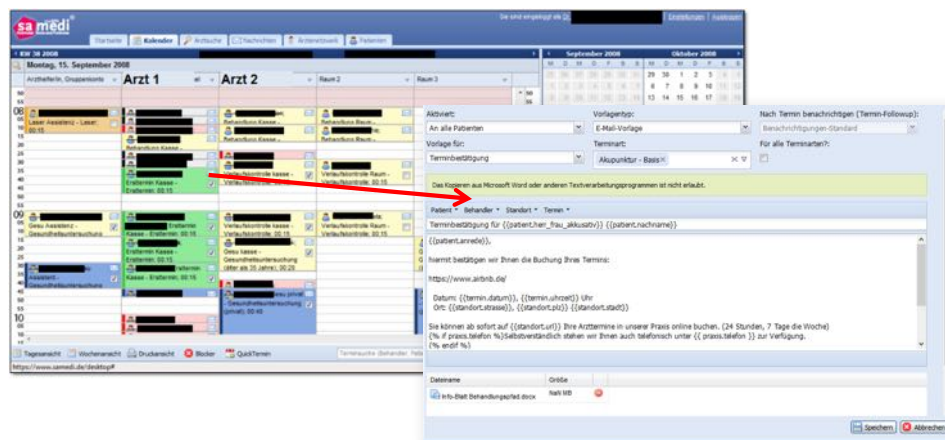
samedi®

Sie sind eingeloggt als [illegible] Einstellungen Ausloggen

Startseite Kalender Arztsuche Nachrichten Ärztenetzwerk Patienten

KW 38 2008

Montag, 15. September 2008

Arzthelferin, Gruppenkonto

Arzt 1

Arzt 2

Raum 2

Raum 3

September 2008 Oktober 2008

29 30 1 2 3 4 5
6 7 8 9 10
13 14 15 16 17

Laser Assistenz - Laser 00:15

Behandlung Kasse

Behandlung Kasse - Raum

Behandlung Kasse -

Verlaufskontrolle kasse - Verlaufskontrolle 00:15

Verlaufskontrolle Raum - Verlaufskontrolle 00:15

Ersttermin Kasse - Ersttermin 00:15

Gesu Assistenz - Gesundheitsuntersuchung

Ersttermin Kasse - Ersttermin 00:15

Verlaufskontrolle kasse - Verlaufskontrolle 00:15

Verlaufskontrolle Raum - Verlaufskontrolle 00:15

Ersttermin Kasse - Ersttermin 00:15

Gesu Kasse - Gesundheitsuntersuchung (älter als 35 Jahre) 00:20

Assistenz - Gesundheitsuntersuchung

Gesu privat Gesundheitsuntersuchung (privat) 00:45

Tagesansicht Wochenansicht Druckansicht Blocker QuickTermin

Terminsuche (Behandler, Pat)

https://www.samedi.de/desktop#

Aktiviert:
An alle Patienten

Vorlagentyp:
E-Mail-Vorlage

Nach Termin benachrichtigen (Termin-Followup):
Benachrichtigungs-Standard

Vorlage für:
Terminbestätigung

Terminart:
Akupunktur - Basis ×

Für alle Terminarten?:

Das Kopieren aus Microsoft Word oder anderen Textverarbeitungsprogrammen ist nicht erlaubt.

Patient ▾ Behandler ▾ Standort ▾ Termin ▾

Terminbestätigung für {{patient.herr_frau_akkusativ}} {{patient.nachname}}

{{patient.anrede}},

hiermit bestätigen wir Ihnen die Buchung Ihres Termins:

https://www.airbnb.de/

Datum: {{termin.datum}}, {{termin.uhrzeit}} Uhr
Ort: {{standort.strasse}}, {{standort.plz}} {{standort.stadt}}

Sie können ab sofort auf {{standort.url}} Ihre Arzttermine in unserer Praxis online buchen. (24 Stunden, 7 Tage die Woche)
{% if praxis.telefon %}Selbstverständlich stehen wir Ihnen auch telefonisch unter {{ praxis.telefon }} zur Verfügung.
{% endif %}

| Dateiname | Größe |
|---|---|
| Info-Blatt Behandlungspfad.docx | NaN MB |

Speichern Abbrechen